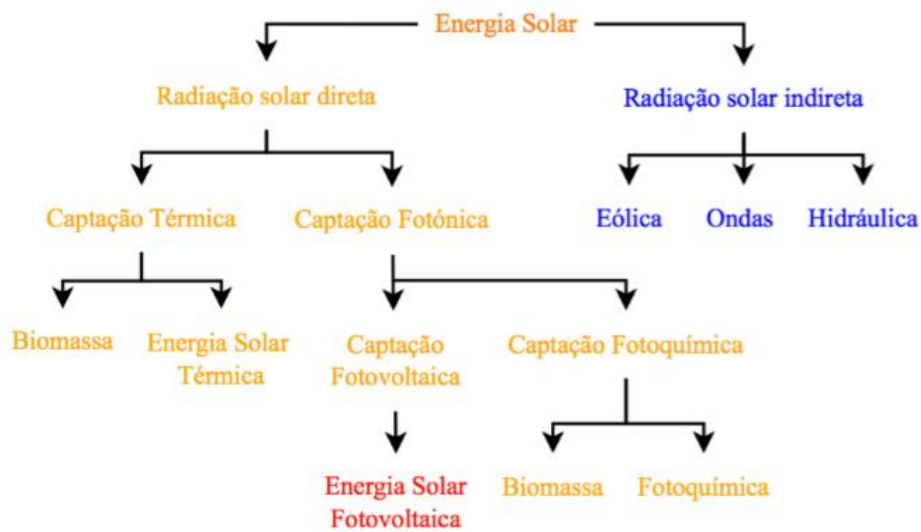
Energia Solar

Radiação solar direta

Radiação solar indireta

Captação Térmica

Captação Fotónica

Eólica

Ondas

Hidráulica

Biomassa

Energia Solar Térmica

Captação Fotovoltaica

Captação Fotoquímica

Energia Solar Fotovoltaica

Biomassa

Fotoquímica